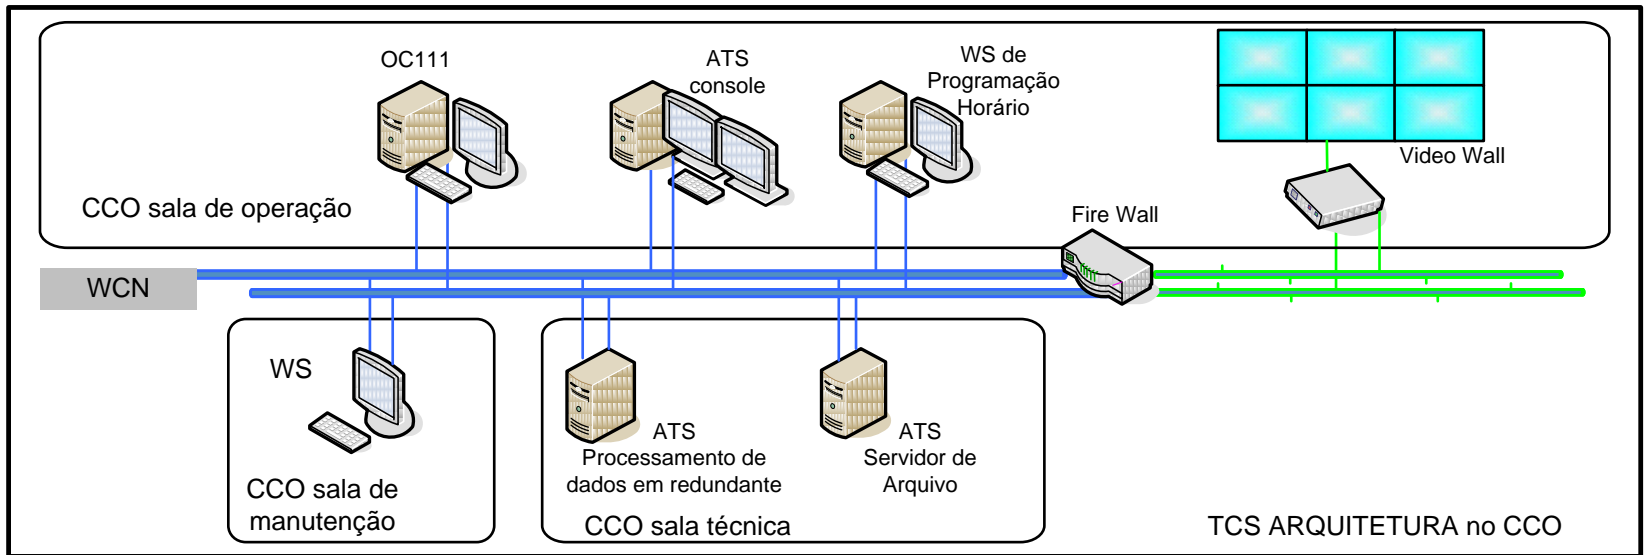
OC111

ATS console

WS de Programação Horário

Video Wall

CCO sala de operação

Fire Wall

WCN

WS

CCO sala de manutenção

ATS Processamento de dados em redundante

ATS Servidor de Arquivo

CCO sala técnica

TCS ARQUITETURA no CCO